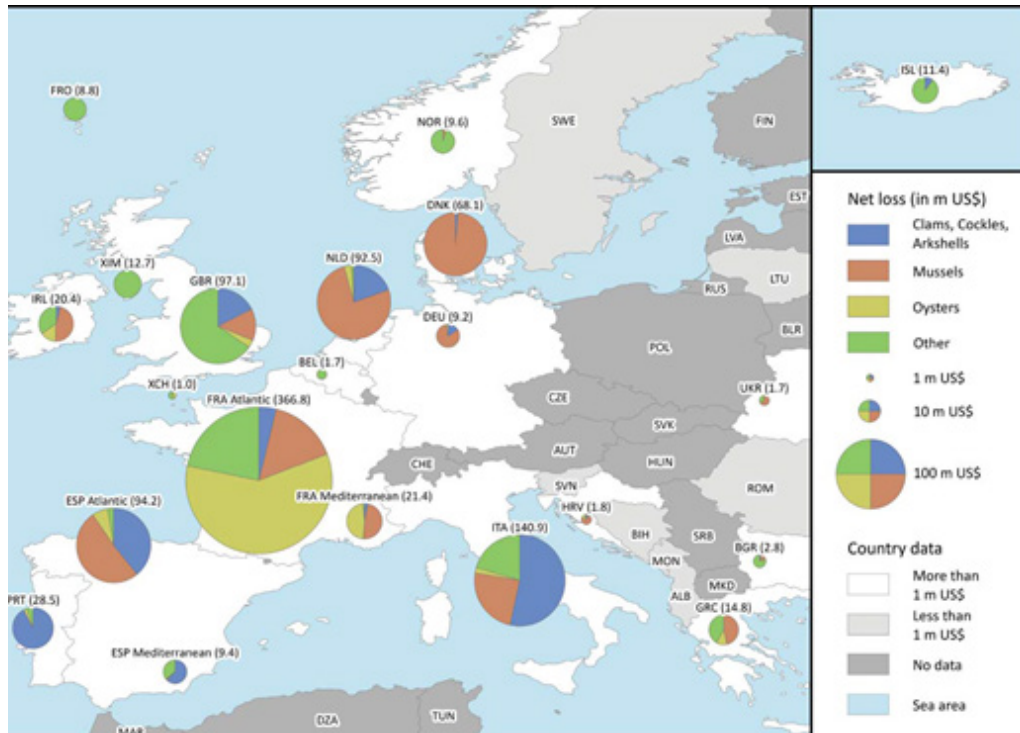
FRO (8.8)

NOR (9.6)

SWE

FIN

ISL (11.4)

EST

DNK (68.1)

LVA

XIM (12.7)

RUS

LTU

IRL (20.4)

GBR (97.1)

NLD (92.5)

BLR

DEU (9.2)

POL

BEL (1.7)

XCH (1.0)

UKR (1.7)

CZE

FRA Atlantic (366.8)

SVK

AUT

CHE

HUN

ROM

FRA Mediterranean (21.4)

SVN

ESP Atlantic (94.2)

HRV (1.8)

BIH

SRB

BGR (2.8)

MON

ITA (140.9)

MKD

ALB

PRT (28.5)

GRC (14.8)

ESP Mediterranean (9.4)

MAR

DZA

TUN

Net loss (in m US$)

Clams, Cockles, Arkshells

Mussels

Oysters

Other

1 m US$

10 m US$

100 m US$

Country data

More than 1 m US$

Less than 1 m US$

No data

Sea area